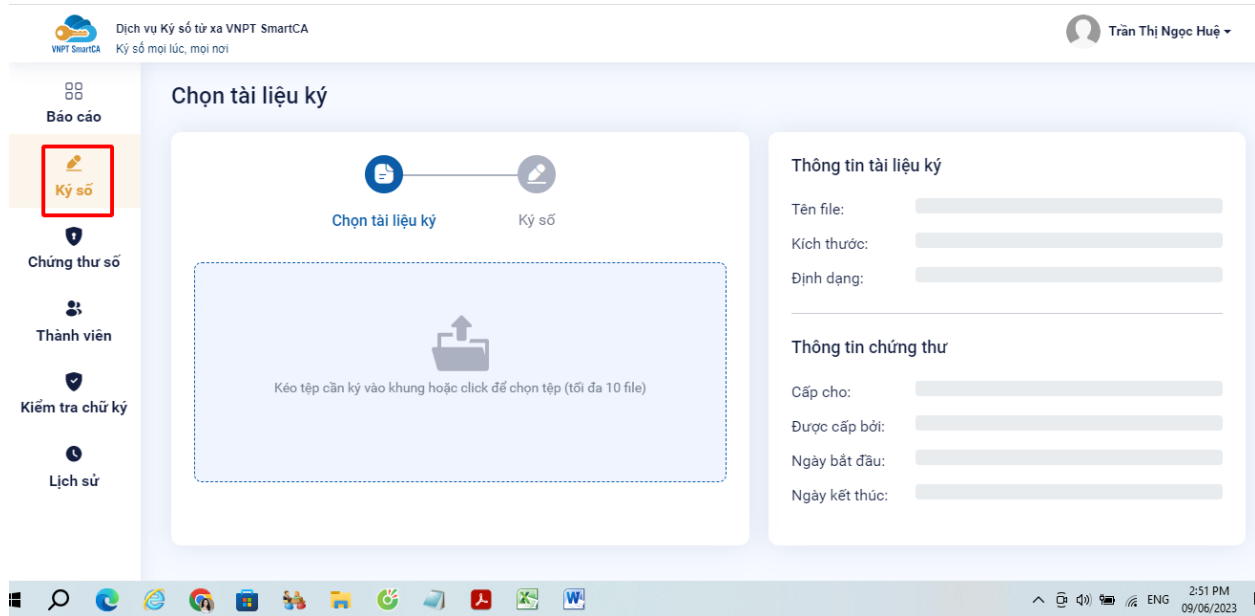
VNPT SmartCA

Dịch vụ Ký số từ xa VNPT SmartCA
Ký số mọi lúc, mọi nơi

Trần Thị Ngọc Huệ

Báo cáo

Ký số

Chứng thư số

Thành viên

Kiểm tra chữ ký

Lịch sử

Chọn tài liệu ký

Chọn tài liệu ký

Ký số

Kéo tệp cần ký vào khung hoặc click để chọn tệp (tối đa 10 file)

Thông tin tài liệu ký

Tên file:

Kích thước:

Định dạng:

Thông tin chứng thư

Cấp cho:

Được cấp bởi:

Ngày bắt đầu:

Ngày kết thúc:

ENG

2:51 PM
09/06/2023